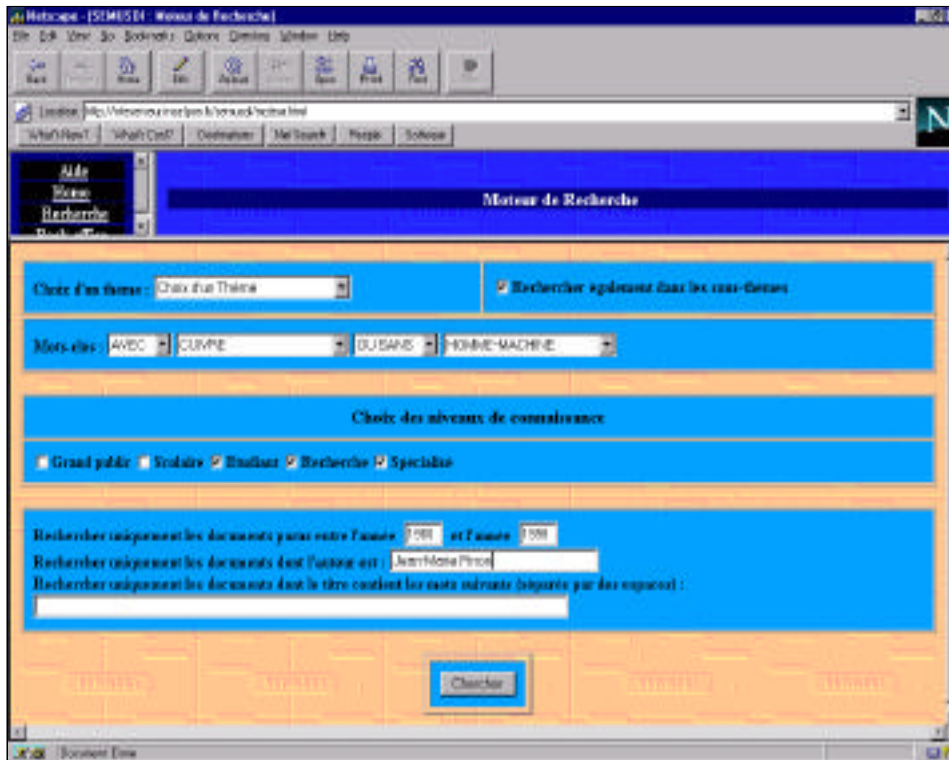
Netscape - [SEMUSDI : Moteur de Recherche]
File Edit View Go Bookmarks Options Directory Window Help
Back Forward Home Edit Reload Images Open Print Find Stop
Location: http://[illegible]/semusdi/recher.html
What's New? What's Cool? Destinations Net Search People Software

Aide
Home
Recherche

Moteur de Recherche

Choix d'un theme : Choix d'un Thème
Rechercher également dans les sous-themes

Mots clés : AVEC CUIVRE OU SANS HOMME-MACHINE

Choix des niveaux de connaissance

Grand public Scolaire Etudiant Recherche Spécialisé

Rechercher uniquement les documents parus entre l'année 1980 et l'année 1998
Rechercher uniquement les documents dont l'auteur est : Jean-Marie Pinon
Rechercher uniquement les documents dont le titre contient les mots suivants (séparés par des espaces) :

Chercher

Document: Done